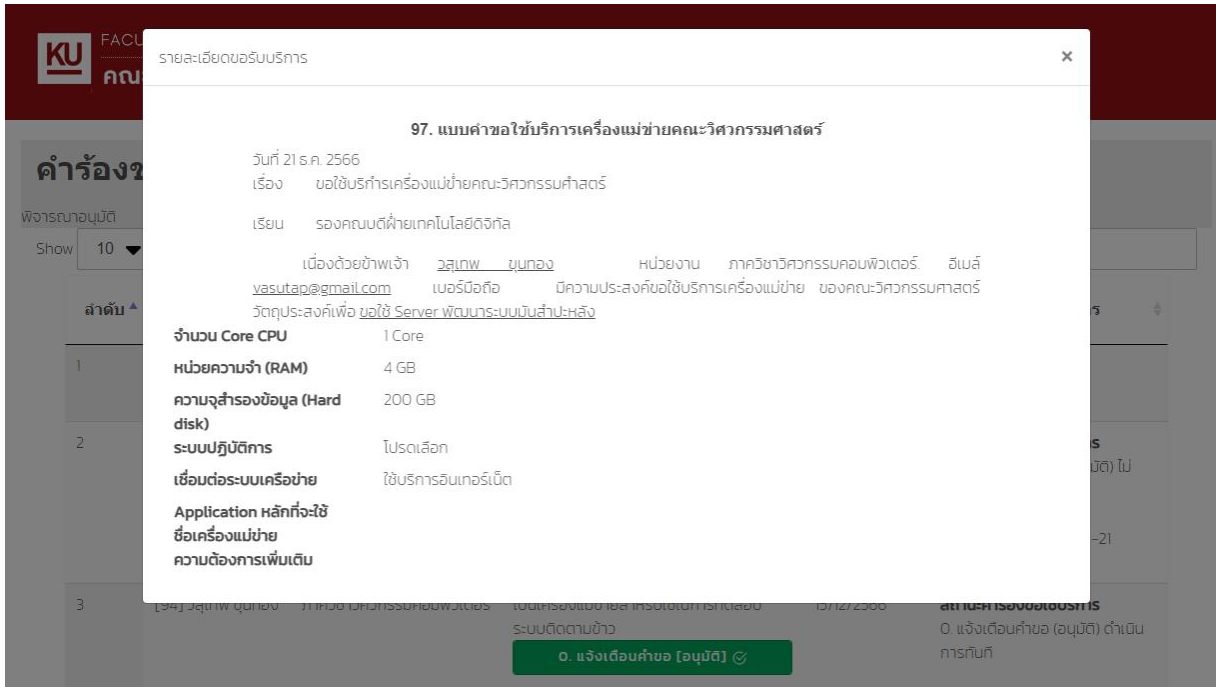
KU FACU
คณะ

คำร้องข
พิจารณาอนุมัติ
Show 10

ลำดับ

1

2

3

รายละเอียดขอรับบริการ ×

97. แบบคำขอใช้บริการเครื่องแม่ข่ายคณะวิศวกรรมศาสตร์

วันที่ 21 ธ.ค. 2566
เรื่อง ขอใช้บริการเครื่องแม่ข่ายคณะวิศวกรรมศาสตร์

เรียน รองคณบดีฝ่ายเทคโนโลยีดิจิทัล

เนื่องด้วยข้าพเจ้า วสุเทพ ขุนทอง หน่วยงาน ภาควิชาวิศวกรรมคอมพิวเตอร์. อีเมล์ vasutap@gmail.com เบอร์มือถือ มีความประสงค์ขอใช้บริการเครื่องแม่ข่าย ของคณะวิศวกรรมศาสตร์ วัตถุประสงค์เพื่อ ขอใช้ Server พัฒนาระบบมันสำปะหลัง

| | |
|---|---|
| จำนวน Core CPU | 1 Core |
| หน่วยความจำ (RAM) | 4 GB |
| ความจุสำรองข้อมูล (Hard disk) | 200 GB |
| ระบบปฏิบัติการ | โปรดเลือก |
| เชื่อมต่อระบบเครือข่าย | ใช้บริการอินเทอร์เน็ต |
| Application หลักที่จะใช้ | |
| ชื่อเครื่องแม่ข่าย | |
| ความต้องการเพิ่มเติม | |

รs
s
มัติ) ไม่
-21

[94] วสุเทพ ขุนทอง ภาควิชาวิศวกรรมคอมพิวเตอร์ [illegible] ระบบติดตามข้าว 15/12/2566 สถานะคำร้องขอใช้บริการ
0. แจ้งเตือนคำขอ (อนุมัติ) ดำเนินการทันที
0. แจ้งเตือนคำขอ [อนุมัติ]